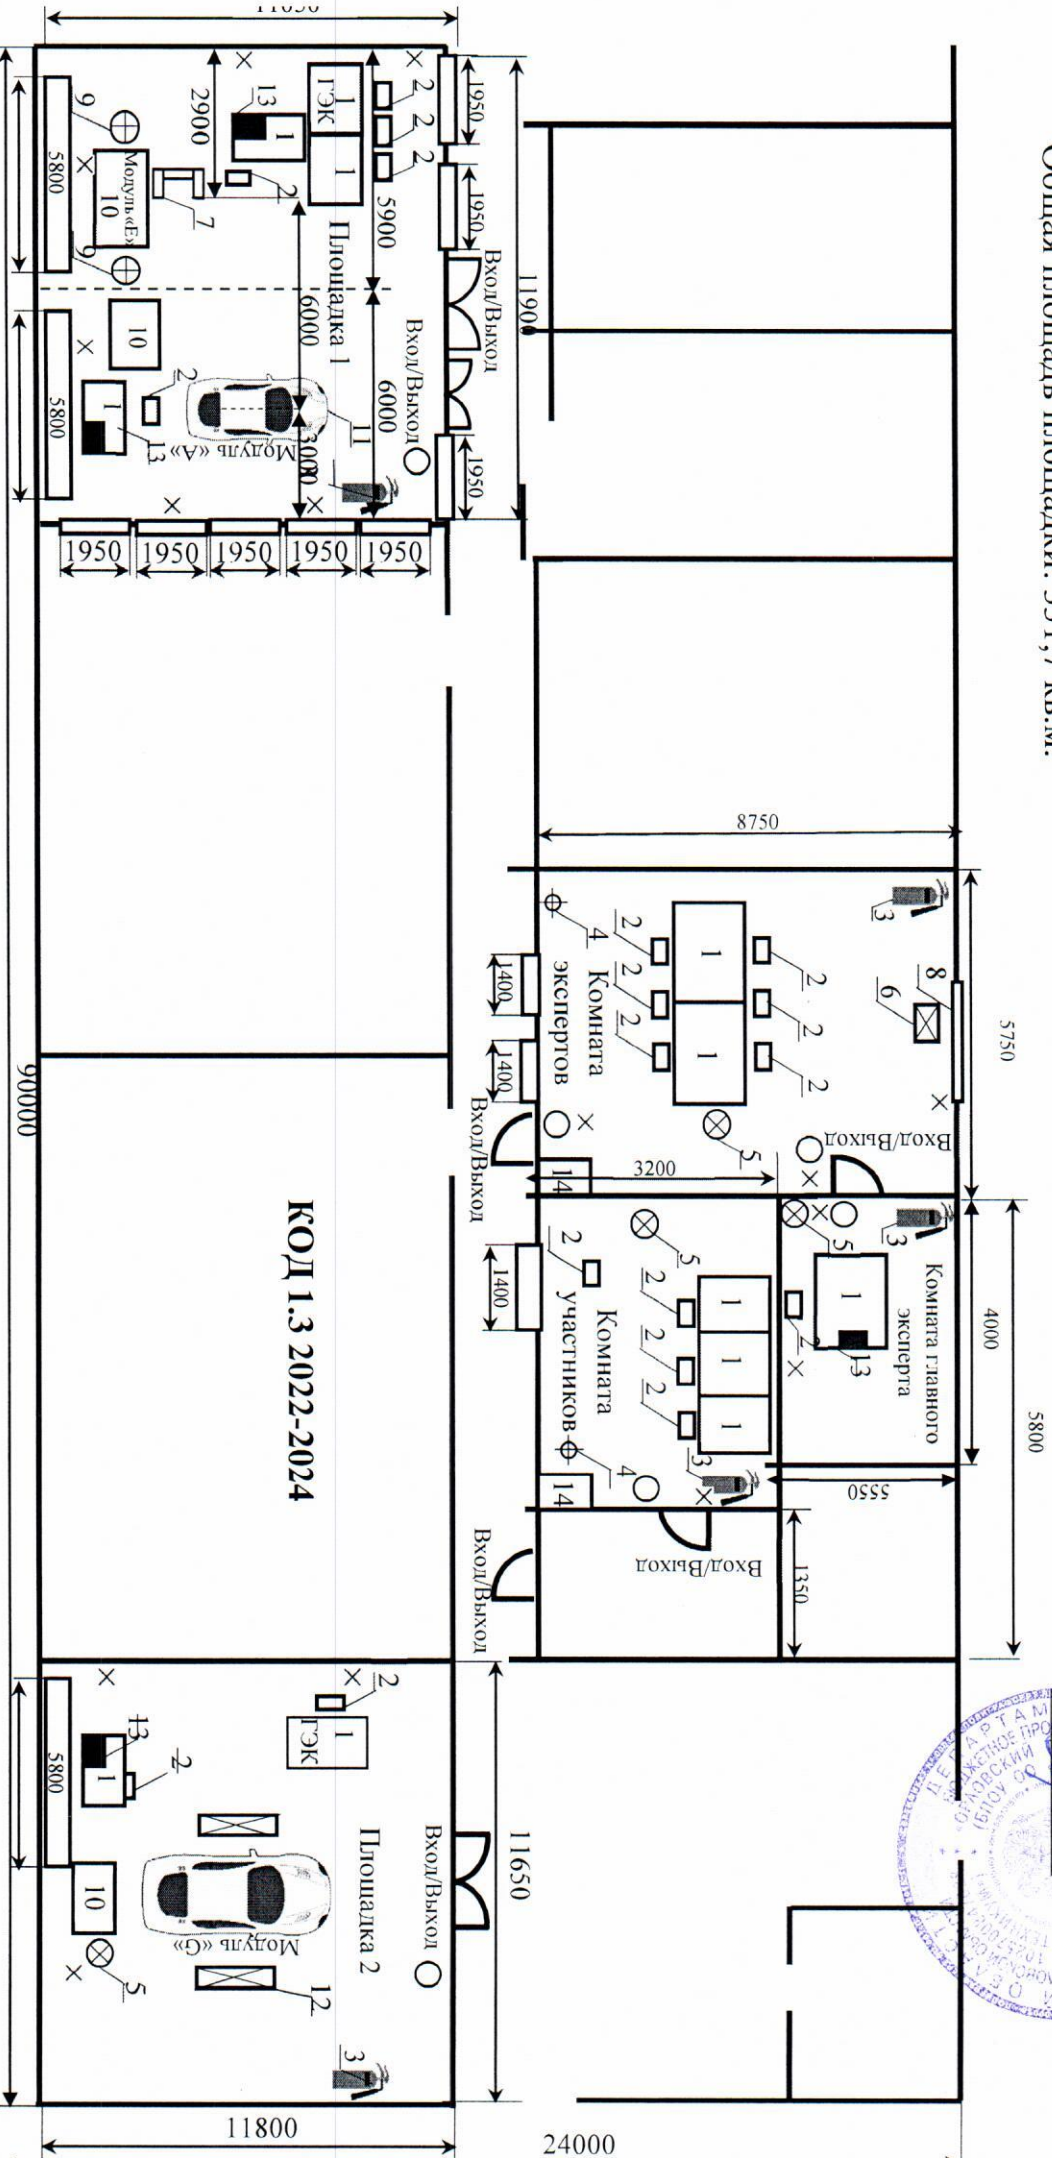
Общая площадь площадки: 591,7 кв.м.

11650

ГЭК
1
1
1
13
2
2
2
2
2900
5900
1950
1950
1190
Вход/Выход
Вход/Выход
Площадка 1
6000
6000
3000
Модуль «Е»
10
9
9
7
5800
10
1
13
2
11
Модуль «А»
5800
1950
1950
1950
1950
1950
1950

8750
Комната экспертов
1
1
2
2
2
2
2
2
3
4
8
6
5
5750
1400
1400
Вход/Выход
Вход/Выход
3200
14

Комната главного эксперта
1
13
2
3
5
4000
5800
5550
Комната участников
1
1
1
2
2
2
2
5
3
4
14
1400
1350
Вход/Выход
Вход/Выход

КОД 1.3 2022-2024

90000

ГЭК
1
2
13
1
2
5800
10
Площадка 2
Вход/Выход
11650
Модуль «G»
12
5
3
11800
24000